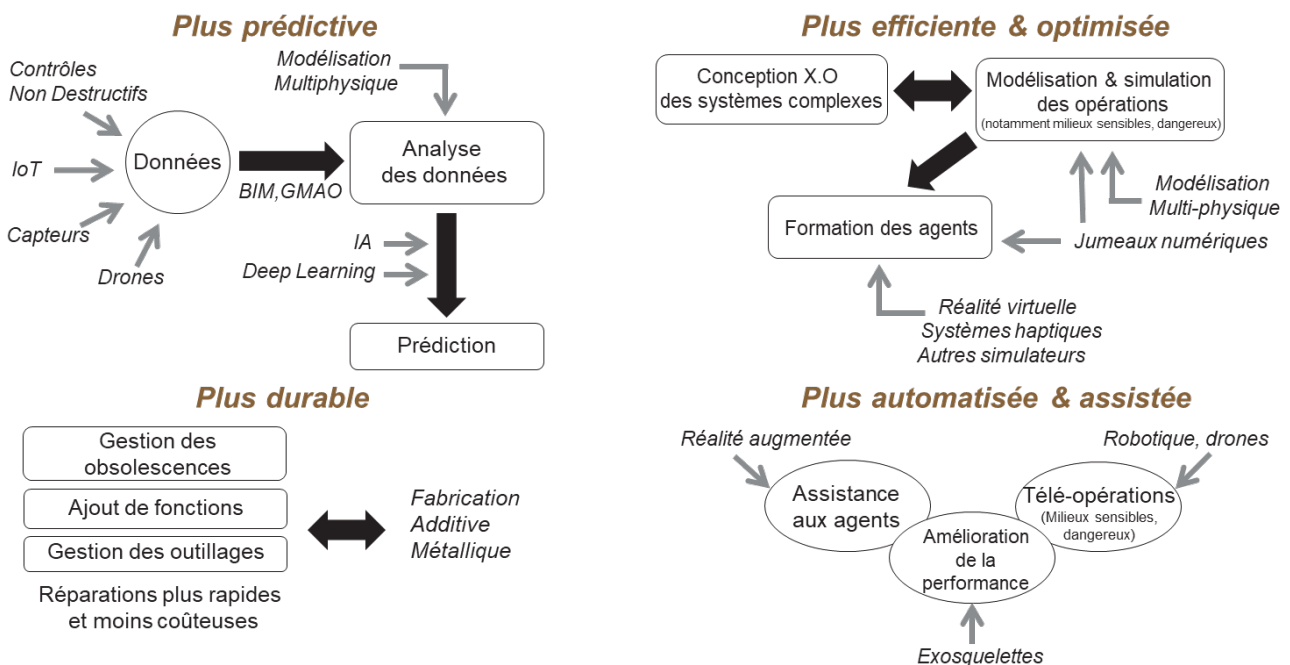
Plus prédictive

Contrôles Non Destructifs

IoT

Capteurs

Drones

Données

BIM,GMAO

Modélisation Multiphysique

Analyse des données

IA

Deep Learning

Prédiction

Plus efficiente & optimisée

Conception X.O des systèmes complexes

Modélisation & simulation des opérations (notamment milieux sensibles, dangereux)

Formation des agents

Modélisation Multi-physique

Jumeaux numériques

Réalité virtuelle
Systèmes haptiques
Autres simulateurs

Plus durable

Gestion des obsolescences

Ajout de fonctions

Gestion des outillages

Réparations plus rapides et moins coûteuses

Fabrication Additive Métallique

Plus automatisée & assistée

Réalité augmentée

Robotique, drones

Assistance aux agents

Télé-opérations (Milieux sensibles, dangereux)

Amélioration de la performance

Exosquelettes